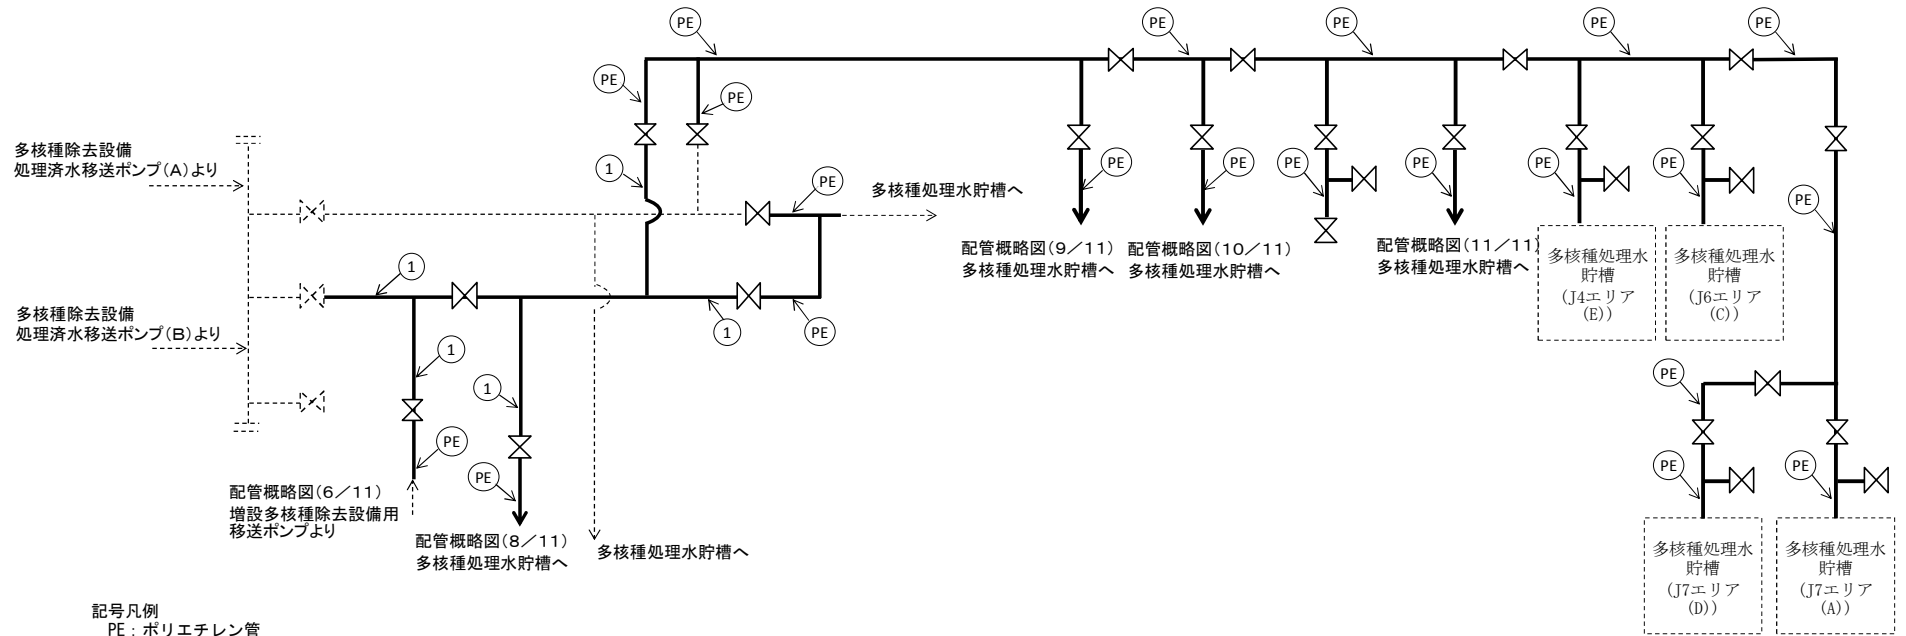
PE

PE

PE

PE

PE

PE

PE

多核種除去設備
処理済水移送ポンプ(A)より

1

PE

多核種処理水貯槽へ

PE

PE

PE

PE

PE

PE

配管概略図(9／11)
多核種処理水貯槽へ

配管概略図(10／11)
多核種処理水貯槽へ

配管概略図(11／11)
多核種処理水貯槽へ

多核種処理水貯槽
(J4エリア(E))

多核種処理水貯槽
(J6エリア(C))

PE

1

多核種除去設備
処理済水移送ポンプ(B)より

1

PE

1

1

PE

PE

PE

PE

PE

配管概略図(6／11)
増設多核種除去設備用
移送ポンプより

配管概略図(8／11)
多核種処理水貯槽へ

多核種処理水貯槽へ

多核種処理水貯槽
(J7エリア(D))

多核種処理水貯槽
(J7エリア(A))

記号凡例
PE：ポリエチレン管